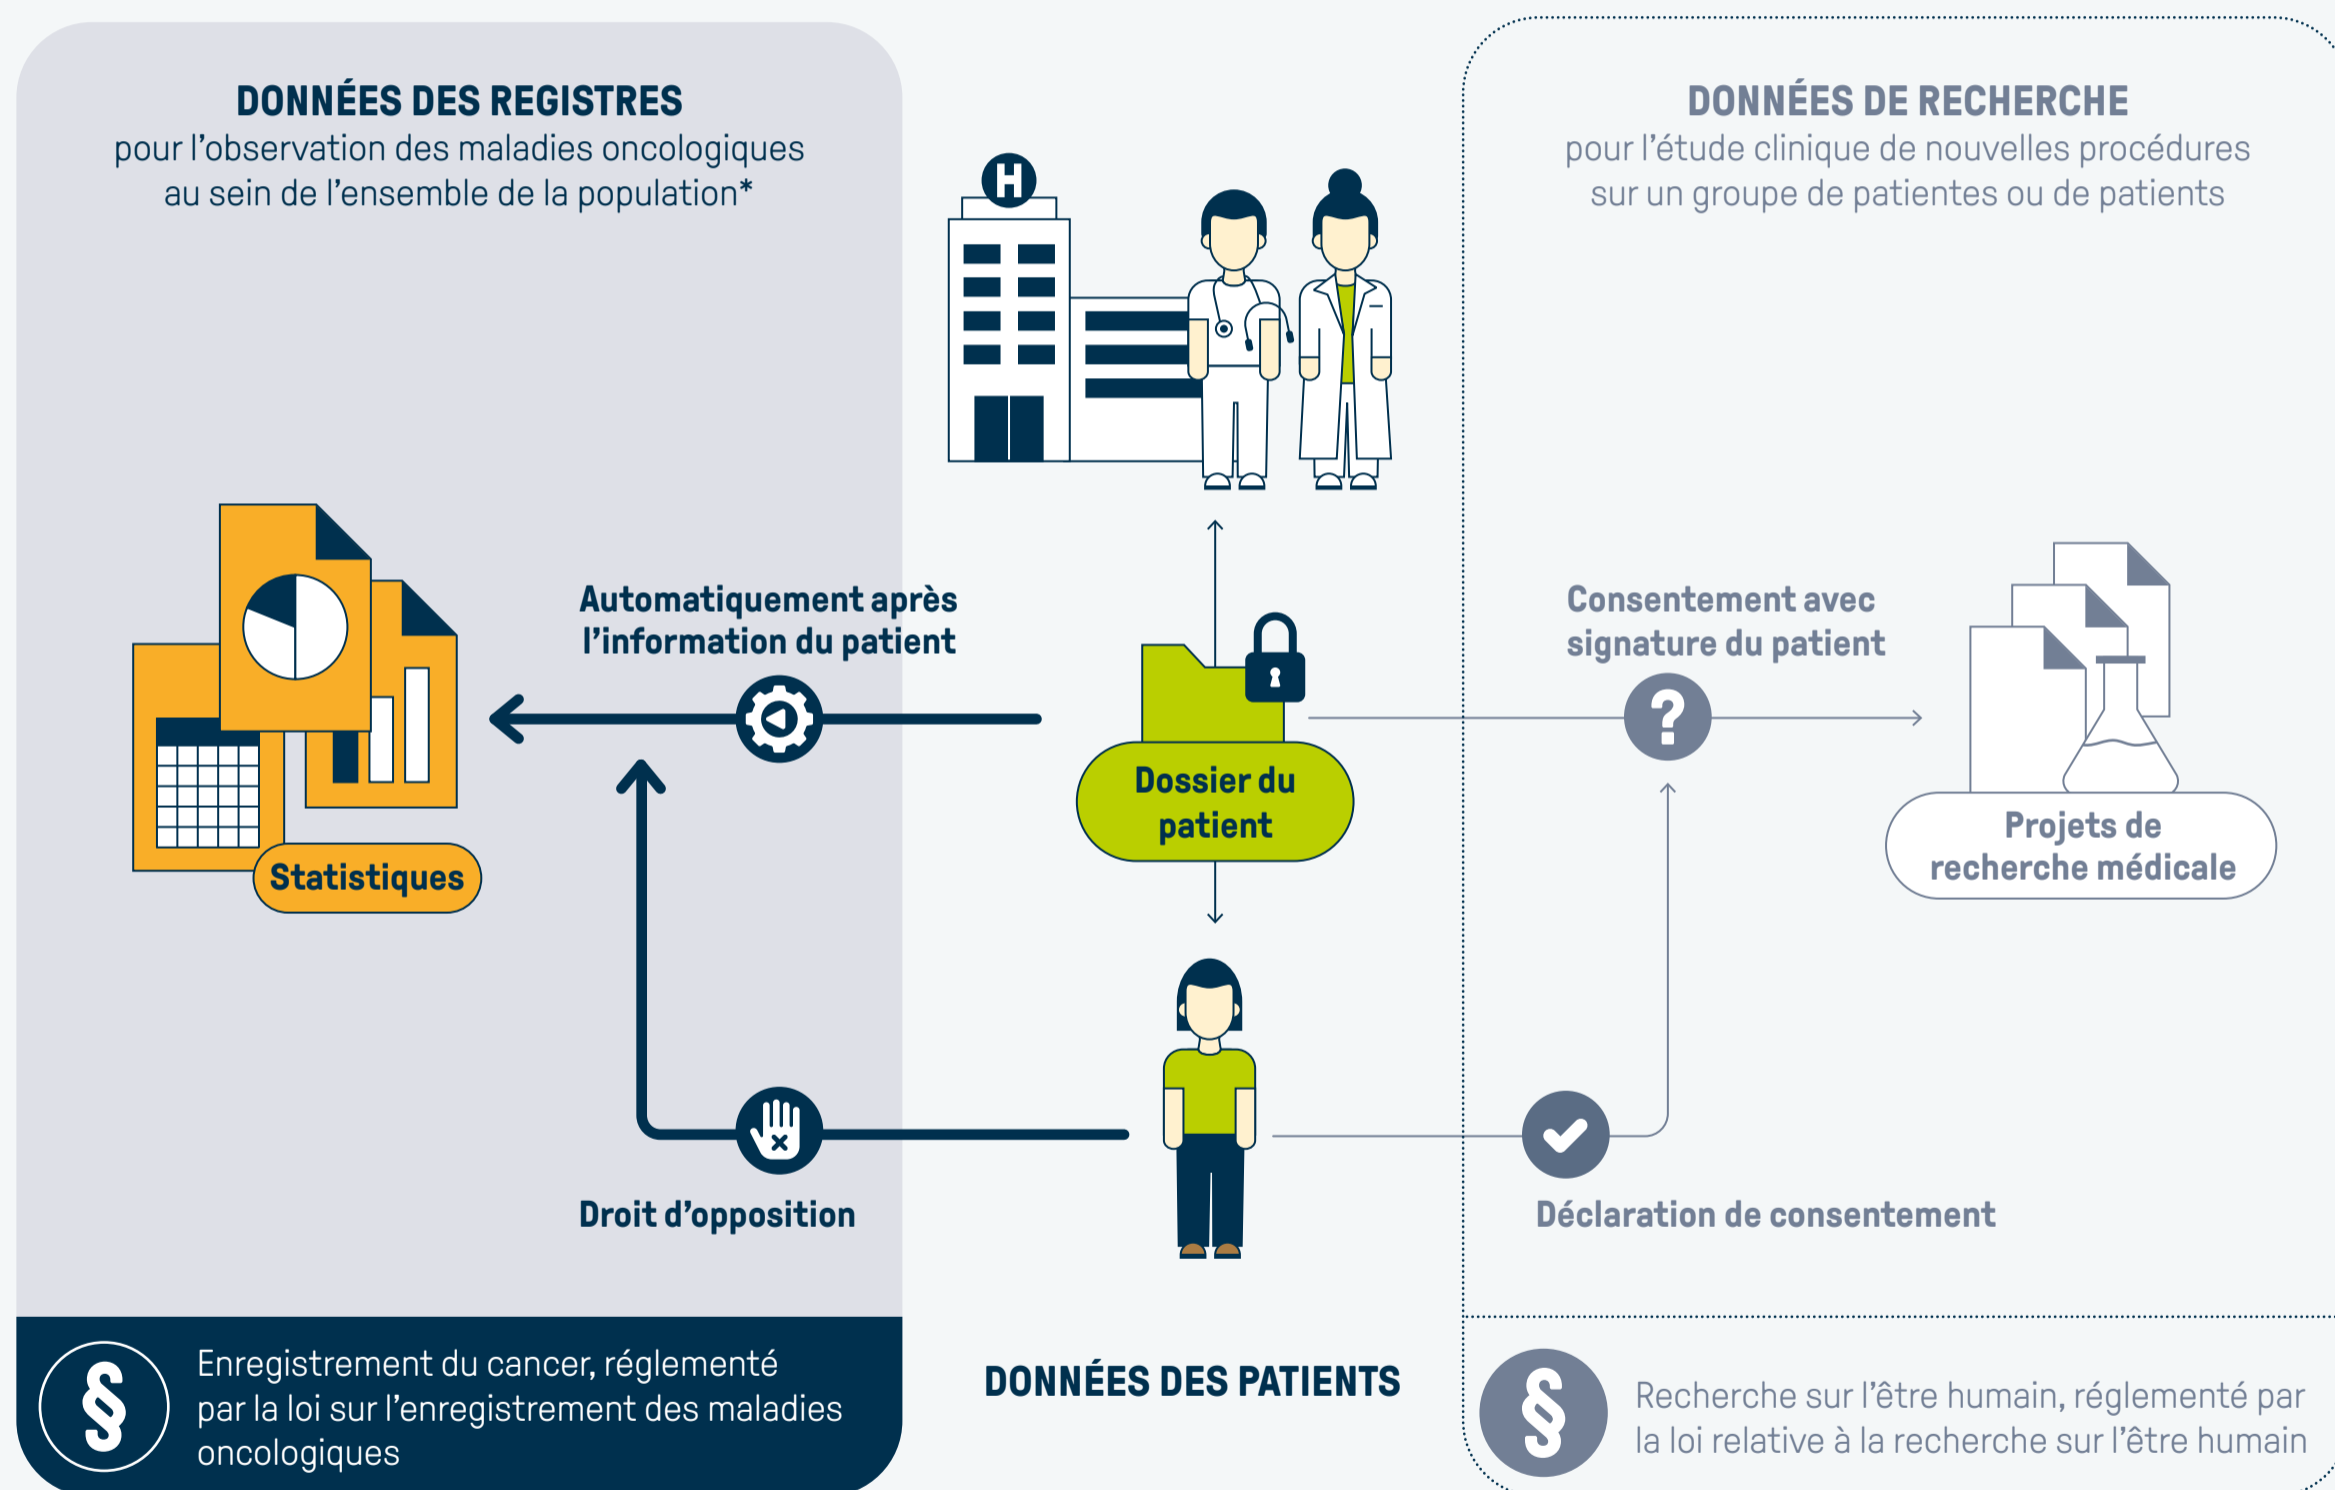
DONNÉES DES REGISTRES
pour l’observation des maladies oncologiques au sein de l’ensemble de la population*

DONNÉES DE RECHERCHE
pour l’étude clinique de nouvelles procédures sur un groupe de patientes ou de patients

H

Automatiquement après l’information du patient

Consentement avec signature du patient

Statistiques

Dossier du patient

Projets de recherche médicale

Droit d’opposition

Déclaration de consentement

§

Enregistrement du cancer, réglementé par la loi sur l’enregistrement des maladies oncologiques

DONNÉES DES PATIENTS

§

Recherche sur l’être humain, réglementé par la loi relative à la recherche sur l’être humain